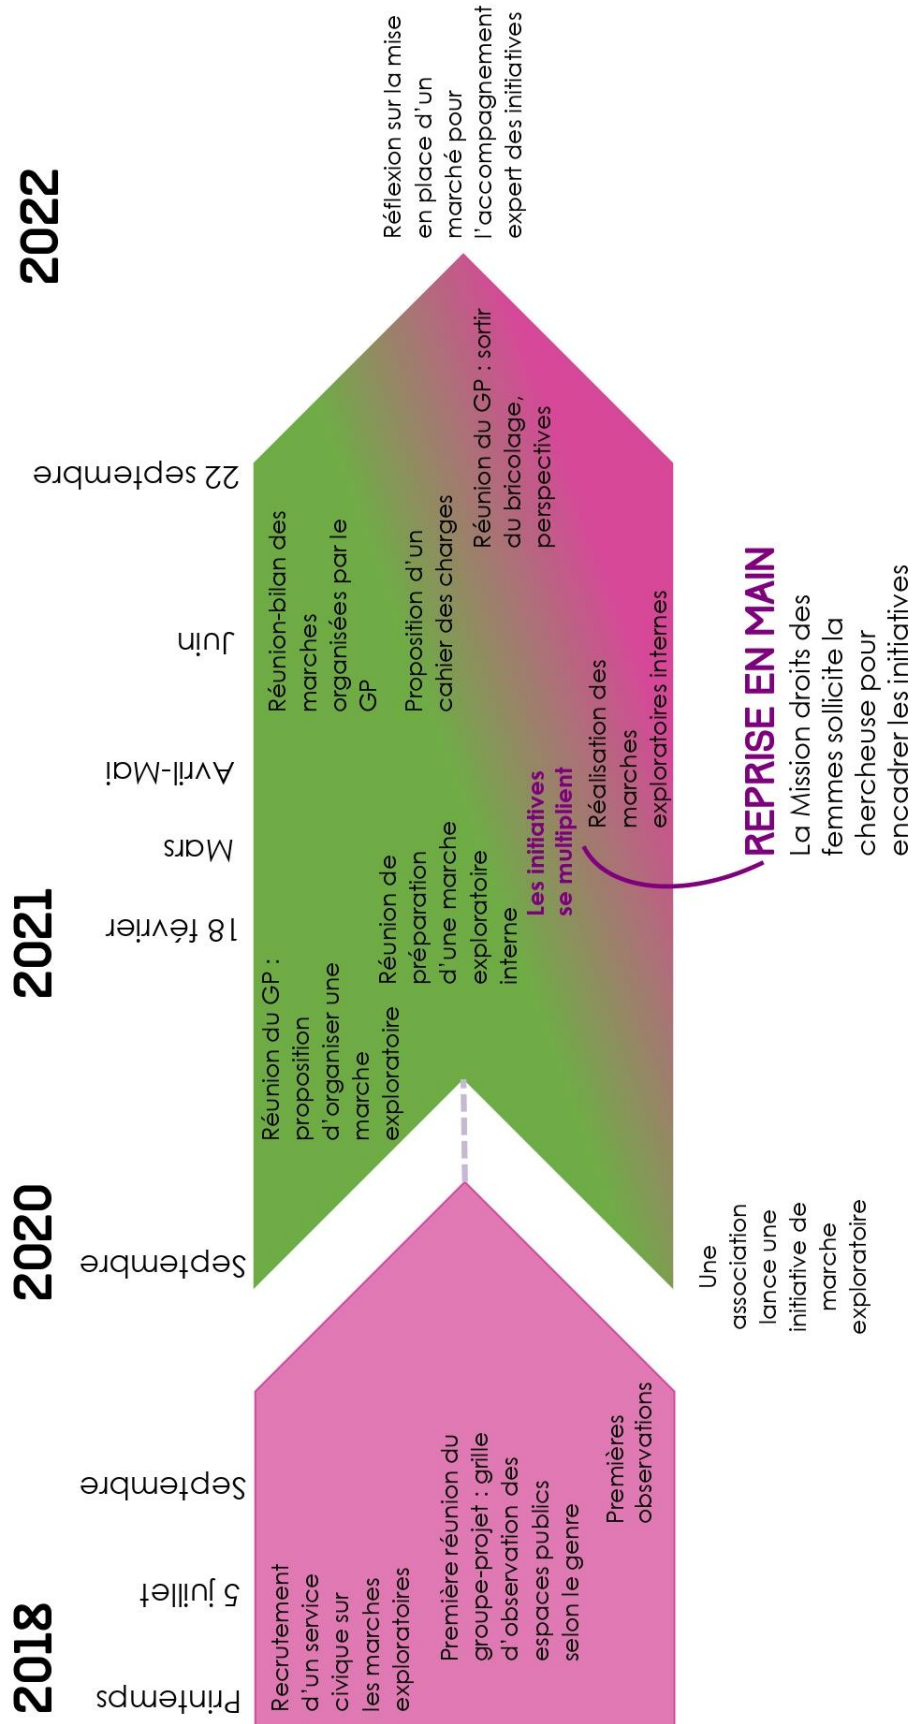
2018

Printemps

Recrutement d'un service civique sur les marches exploratoires

5 juillet

Première réunion du groupe-projet : grille d'observation des espaces publics selon le genre

Septembre

Premières observations

2020

Septembre

Une association lance une initiative de marche exploratoire

Réunion du GP : proposition d'organiser une marche exploratoire

2021

18 février

Réunion de préparation d'une marche exploratoire interne

Mars

Les initiatives se multiplient

Avril-Mai

Réalisation des marches exploratoires internes

Juin

Réunion-bilan des marches organisées par le GP

Proposition d'un cahier des charges

22 septembre

Réunion du GP : sortir du bricolage, perspectives

REPRISE EN MAIN

La Mission droits des femmes sollicite la chercheuse pour encadrer les initiatives

2022

Réflexion sur la mise en place d'un marché pour l'accompagnement expert des initiatives